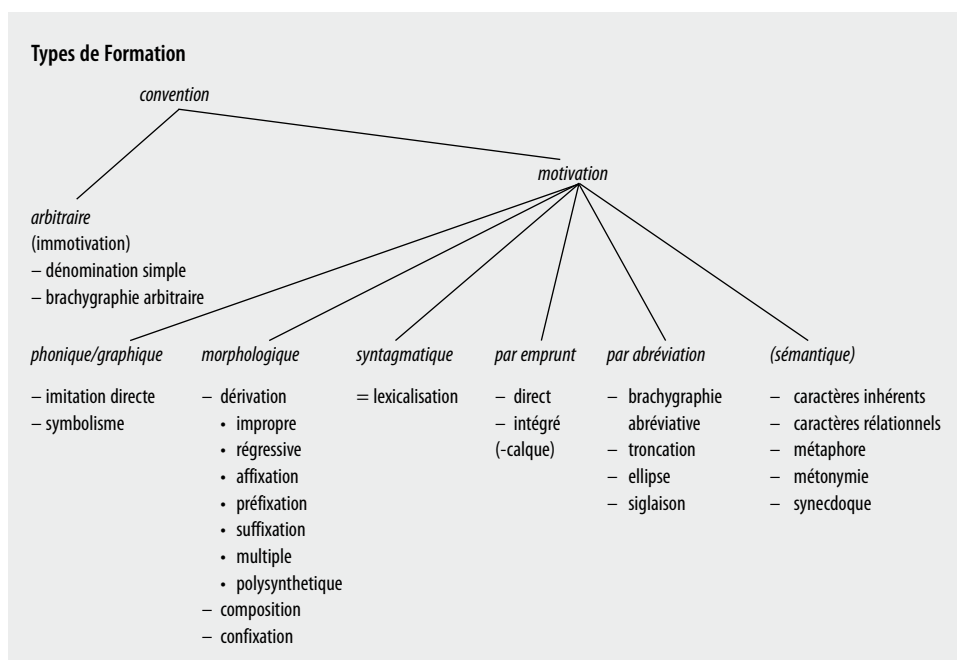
**Types de Formation**

*convention*

*arbitraire*
(immotivation)
– dénomination simple
– brachygraphie arbitraire

*motivation*

*phonique/graphique*
– imitation directe
– symbolisme

*morphologique*
– dérivation
• impropre
• régressive
• affixation
• préfixation
• suffixation
• multiple
• polysynthetique
– composition
– confixation

*syntagmatique*
= lexicalisation

*par emprunt*
– direct
– intégré
(-calque)

*par abréviation*
– brachygraphie abréviative
– troncation
– ellipse
– siglaison

*(sémantique)*
– caractères inhérents
– caractères rélationnels
– métaphore
– métonymie
– synecdoque